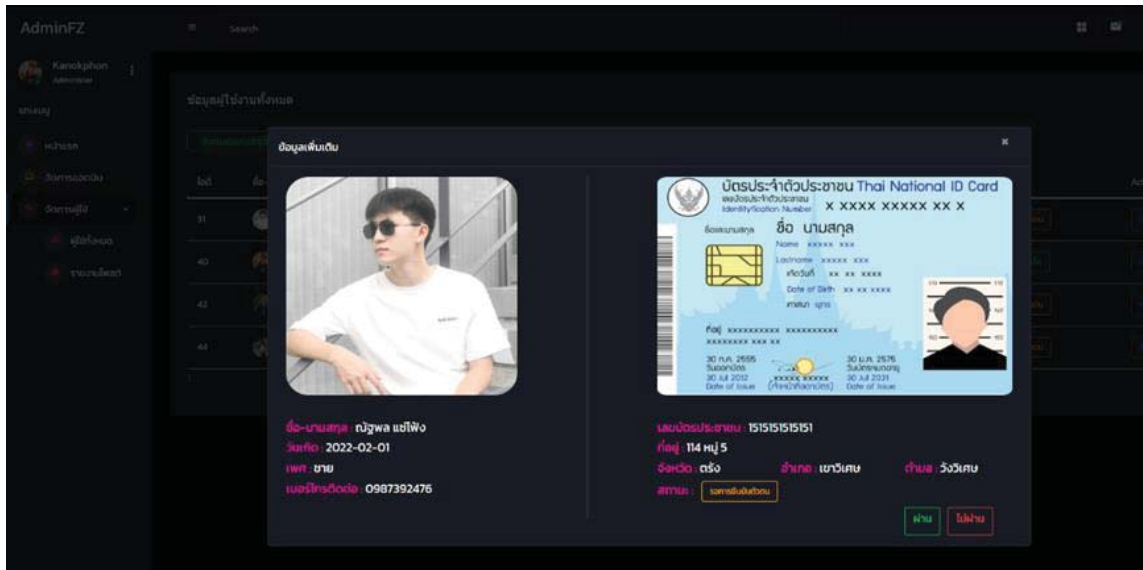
AdminFZ

Search

Kanokphon
Administrator

เมนูหลัก

หน้าแรก

จัดการออเดอร์

จัดการผู้ใช้

ผู้ใช้ทั้งหมด

รายงานปัญหา

ข้อมูลผู้ใช้งานทั้งหมด

ไอดี

31

40

42

44

ข้อมูลเพิ่มเติม

×

บัตรประจำตัวประชาชน Thai National ID Card
เลขประจำตัวประชาชน Identification Number X XXXX XXXXX XX X
ชื่อตัวและชื่อสกุล ชื่อ นามสกุล
Name XXXXX XXX
Lastname XXXXX XXX
เกิดวันที่ XX XX XXXX
Date of Birth XX XX XXXX
ศาสนา พุทธ
ที่อยู่ XXXXXXXXXX XXXXXXXXXX XXXXXXXXX XXX XX
30 ก.ค. 2555 วันออกบัตร 30 Jul 2012 Date of Issue
XXXXX XXXXX (เจ้าพนักงานออกบัตร)
30 ม.ค. 2575 วันบัตรหมดอายุ 30 Jul 2031 Date of Issue

ชื่อ-นามสกุล : ณัฐพล แซ่โฟ้ง
วันเกิด : 2022-02-01
เพศ : ชาย
เบอร์โทรติดต่อ : 0987392476

เลขบัตรประชาชน : 1515151515151
ที่อยู่ : 114 หมู่ 5
จังหวัด : ตรัง
อำเภอ : เขาวิเศษ
ตำบล : วังวิเศษ
สถานะ : รอการยืนยันตัวตน

ผ่าน
ไม่ผ่าน